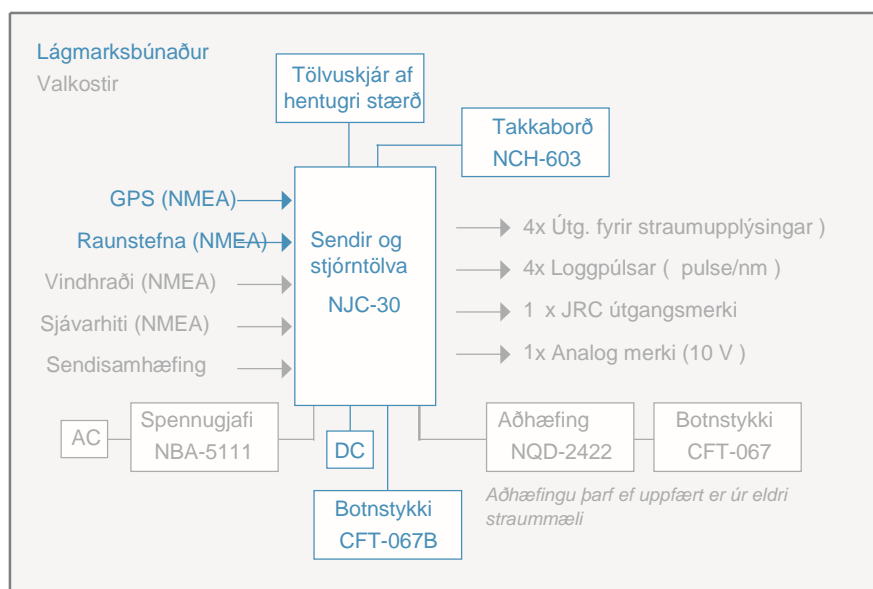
Lágmarksbúnaður
Valkostir

Tölvuskjár af hentugri stærð

Takkaborð NCH-603

GPS (NMEA)
Raunstefna (NMEA)
Vindhraði (NMEA)
Sjávarhiti (NMEA)
Sendisamhæfing

Sendir og stjórntölva
NJC-30

4x Útg. fyrir straumupplýsingar )
4x Loggpúlsar ( pulse/nm )
1 x JRC útgangsmerki
1x Analog merki (10 V )

AC
Spennugjafi NBA-5111
DC
Aðhæfing NQD-2422
Botnstykki CFT-067

Aðhæfingu þarf ef uppfært er úr eldri straummæli

Botnstykki CFT-067B